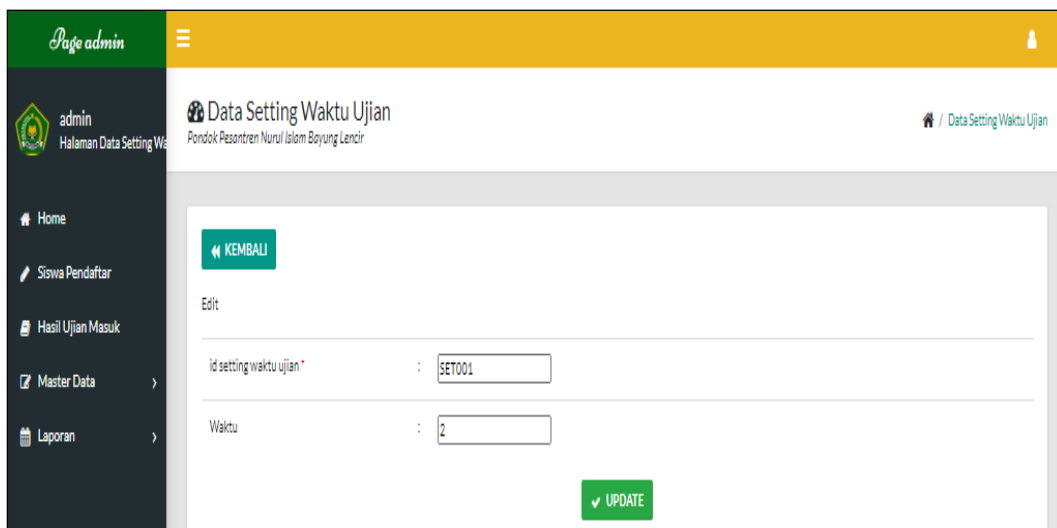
Page admin

admin
Halaman Data Setting Wa

Home
Siswa Pendaftar
Hasil Ujian Masuk
Master Data
Laporan

Data Setting Waktu Ujian
Pondok Pesantren Nurul Islam Bayung Lencir

/ Data Setting Waktu Ujian

KEMBALI

Edit

| id setting waktu ujian * | : | SET001 |
|---|---|---|
| Waktu | : | 2 |

UPDATE